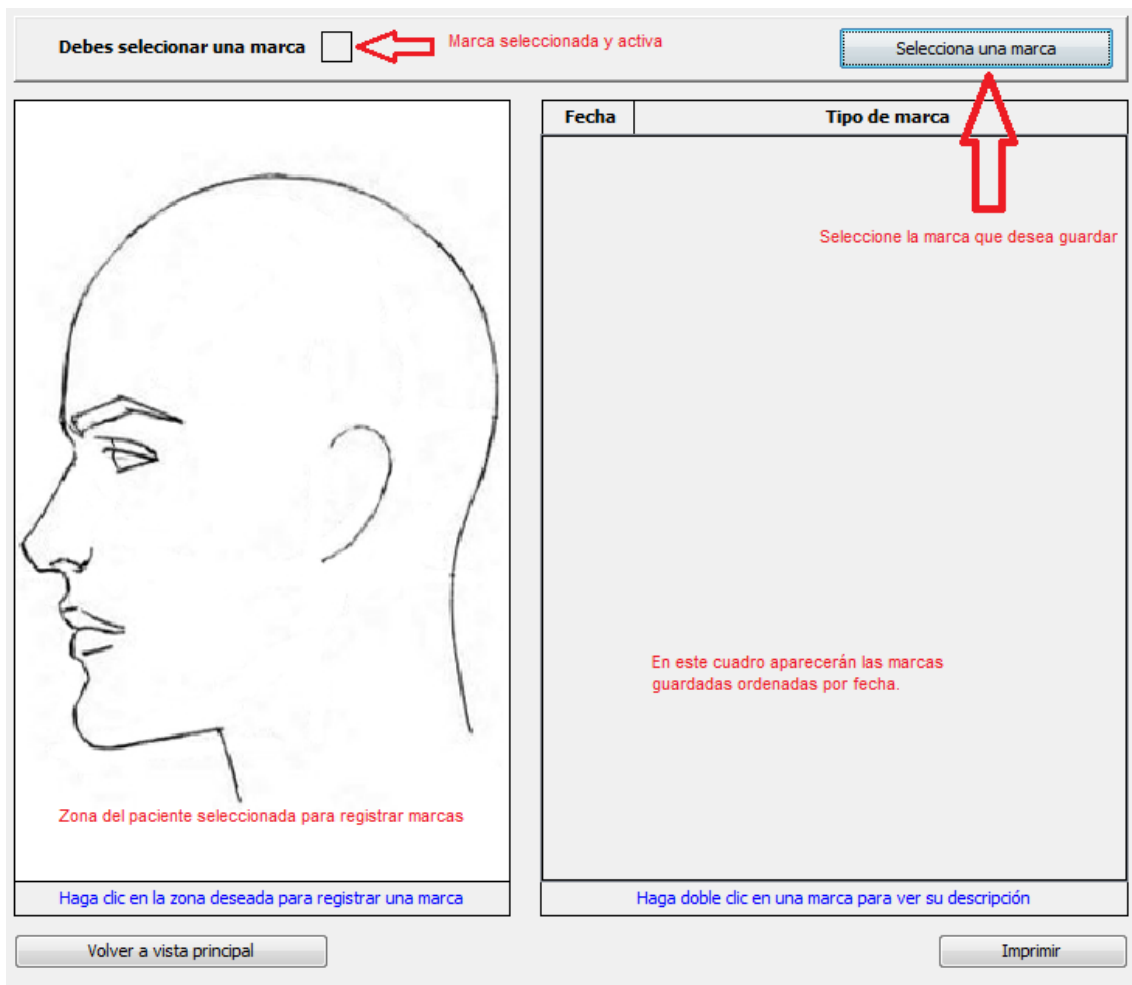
Debes selecionar una marca

Marca seleccionada y activa

Selecciona una marca

| Fecha | Tipo de marca |
|---|---|

Seleccione la marca que desea guardar

En este cuadro aparecerán las marcas guardadas ordenadas por fecha.

Zona del paciente seleccionada para registrar marcas

Haga clic en la zona deseada para registrar una marca

Haga doble clic en una marca para ver su descripción

Volver a vista principal

Imprimir